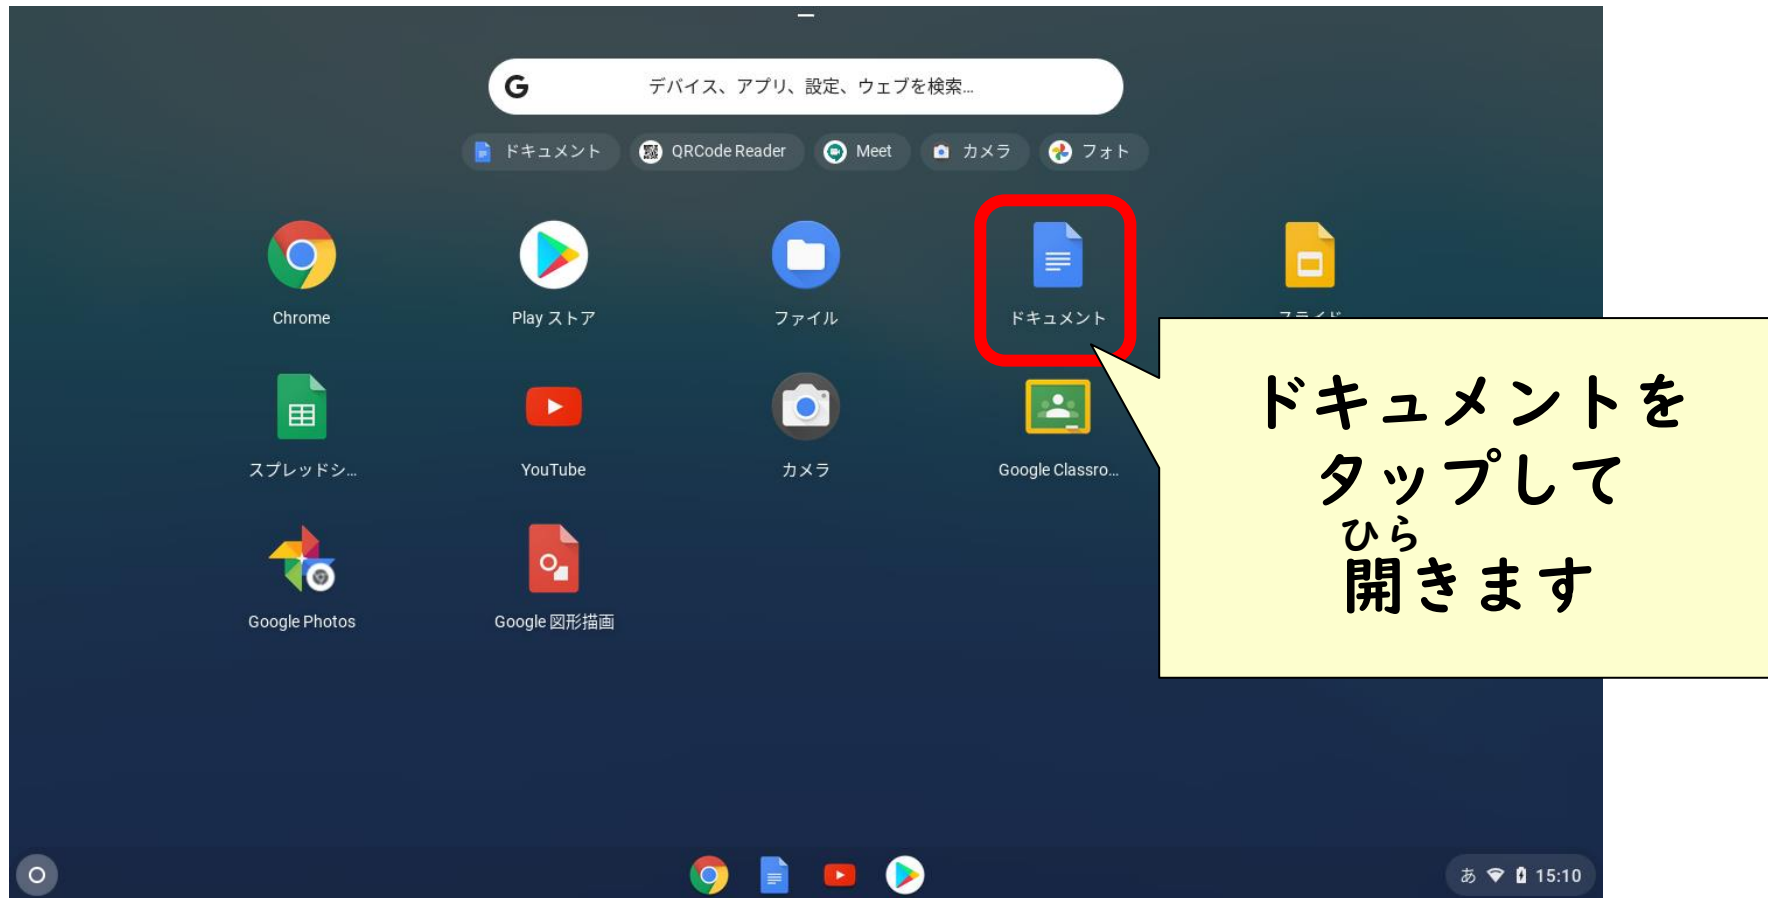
デバイス、アプリ、設定、ウェブを検索...

ドキュメント
QRCode Reader
Meet
カメラ
フォト

Chrome
Play ストア
ファイル
ドキュメント
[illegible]

スプレッドシ...
YouTube
カメラ
Google Classro...

Google Photos
Google 図形描画

ドキュメントを
タップして
ひら
開きます

あ 15:10